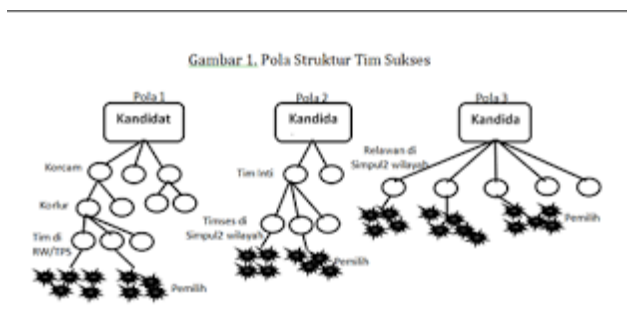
Gambar 1. Pola Struktur Tim Sukses

Pola 1

Kandidat

Korcam

Korlur

Tim di RW/TPS

Pemilih

Pola 2

Kandida

Tim Inti

Timses di Simpul2 wilayah

Pemilih

Pola 3

Kandida

Relawan di Simpul2 wilayah

Pemilih